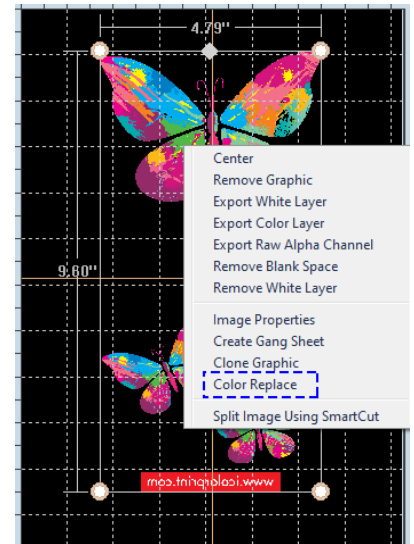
4.79"

9.60"

Center
Remove Graphic
Export White Layer
Export Color Layer
Export Raw Alpha Channel
Remove Blank Space
Remove White Layer

Image Properties
Create Gang Sheet
Clone Graphic
Color Replace

Split Image Using SmartCut

www.icolorprint.com